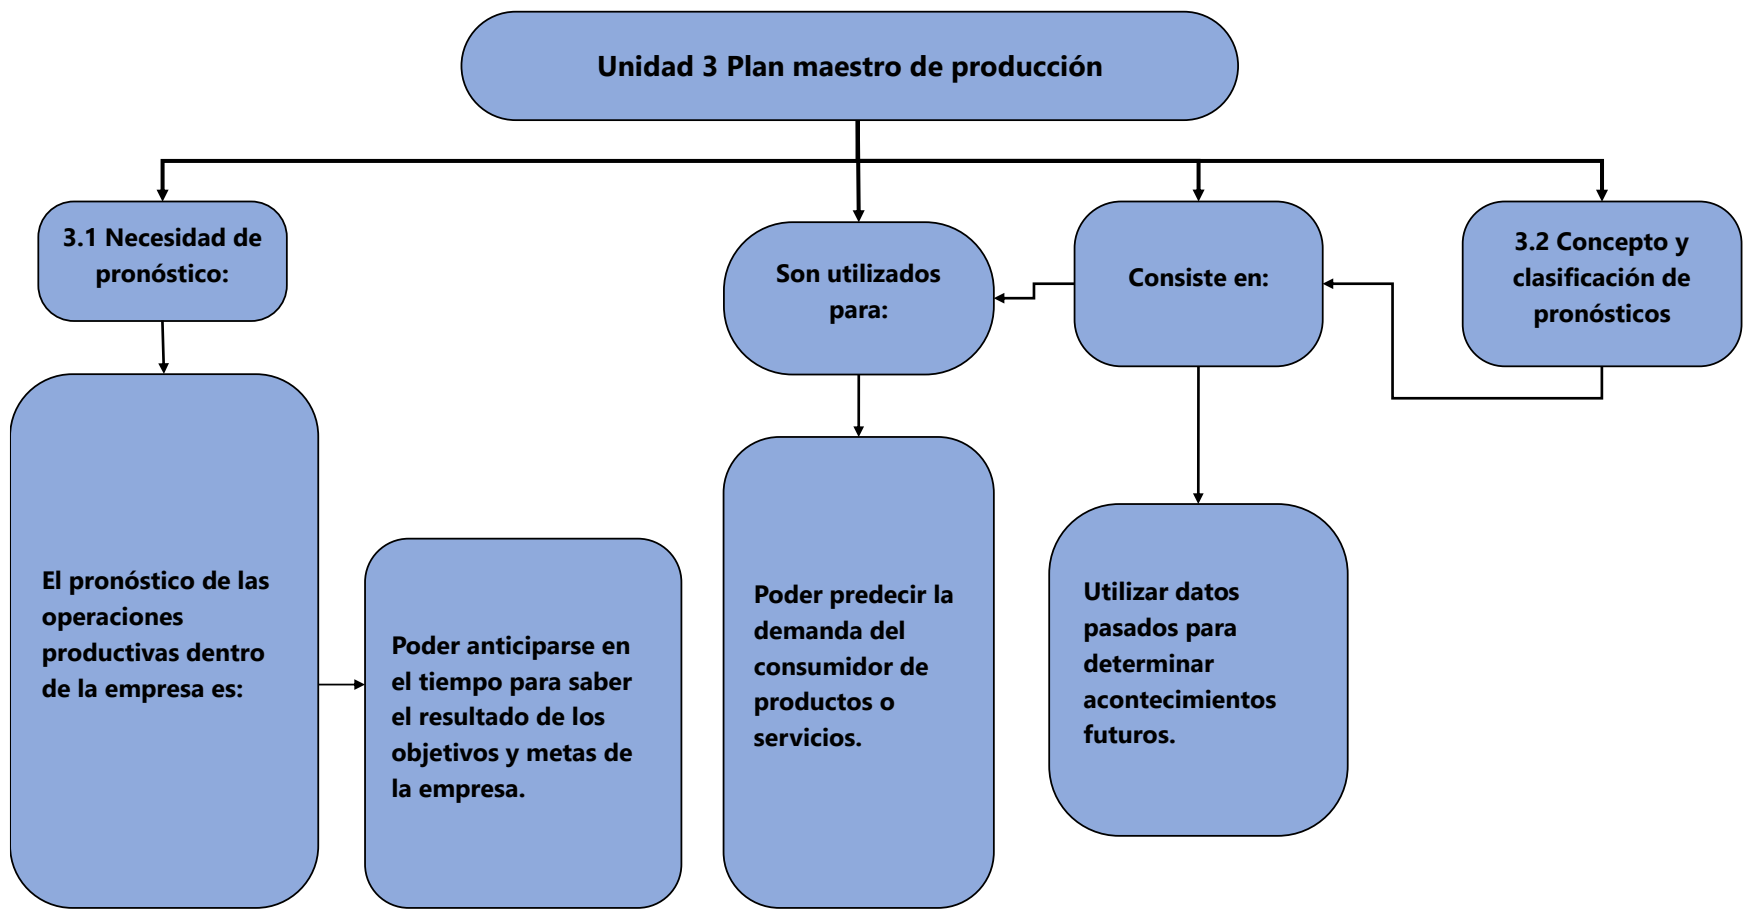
Unidad 3 Plan maestro de producción

3.1 Necesidad de pronóstico:

El pronóstico de las operaciones productivas dentro de la empresa es:

Poder anticiparse en el tiempo para saber el resultado de los objetivos y metas de la empresa.

Son utilizados para:

Poder predecir la demanda del consumidor de productos o servicios.

Consiste en:

Utilizar datos pasados para determinar acontecimientos futuros.

3.2 Concepto y clasificación de pronósticos